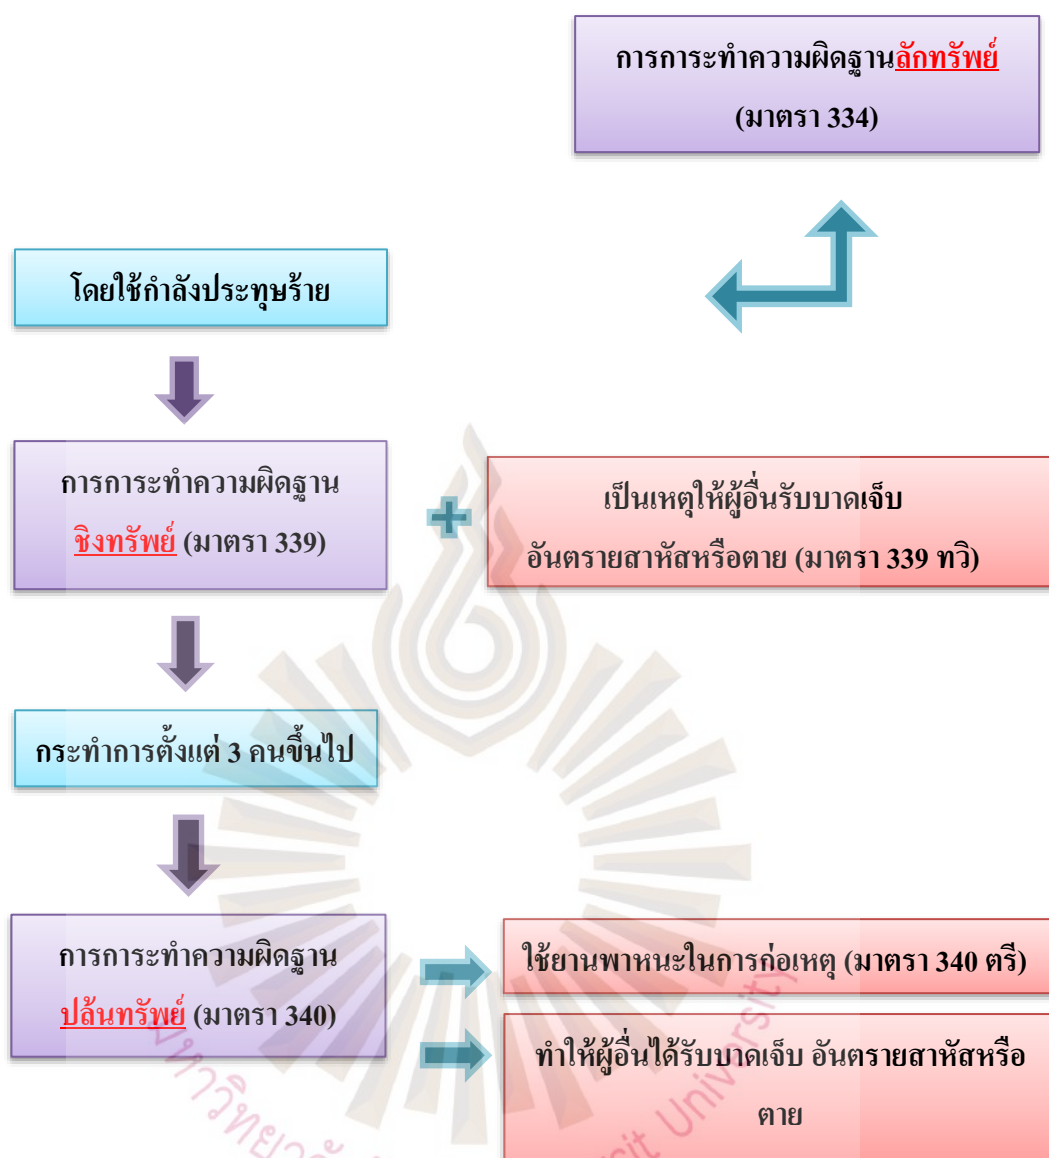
การกระทำความผิดฐานลักทรัพย์ (มาตรา 334)

โดยใช้กำลังประทุษร้าย

การกระทำความผิดฐาน ชิงทรัพย์ (มาตรา 339)

+

เป็นเหตุให้ผู้อื่นรับบาดเจ็บ อันตรายสาหัสหรือตาย (มาตรา 339 ทวิ)

กระทำการตั้งแต่ 3 คนขึ้นไป

การกระทำความผิดฐาน ปล้นทรัพย์ (มาตรา 340)

ใช้ยานพาหนะในการก่อเหตุ (มาตรา 340 ตรี)

ทำให้ผู้อื่นได้รับบาดเจ็บ อันตรายสาหัสหรือตาย

มหาวิทยาลัย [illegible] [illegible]it University